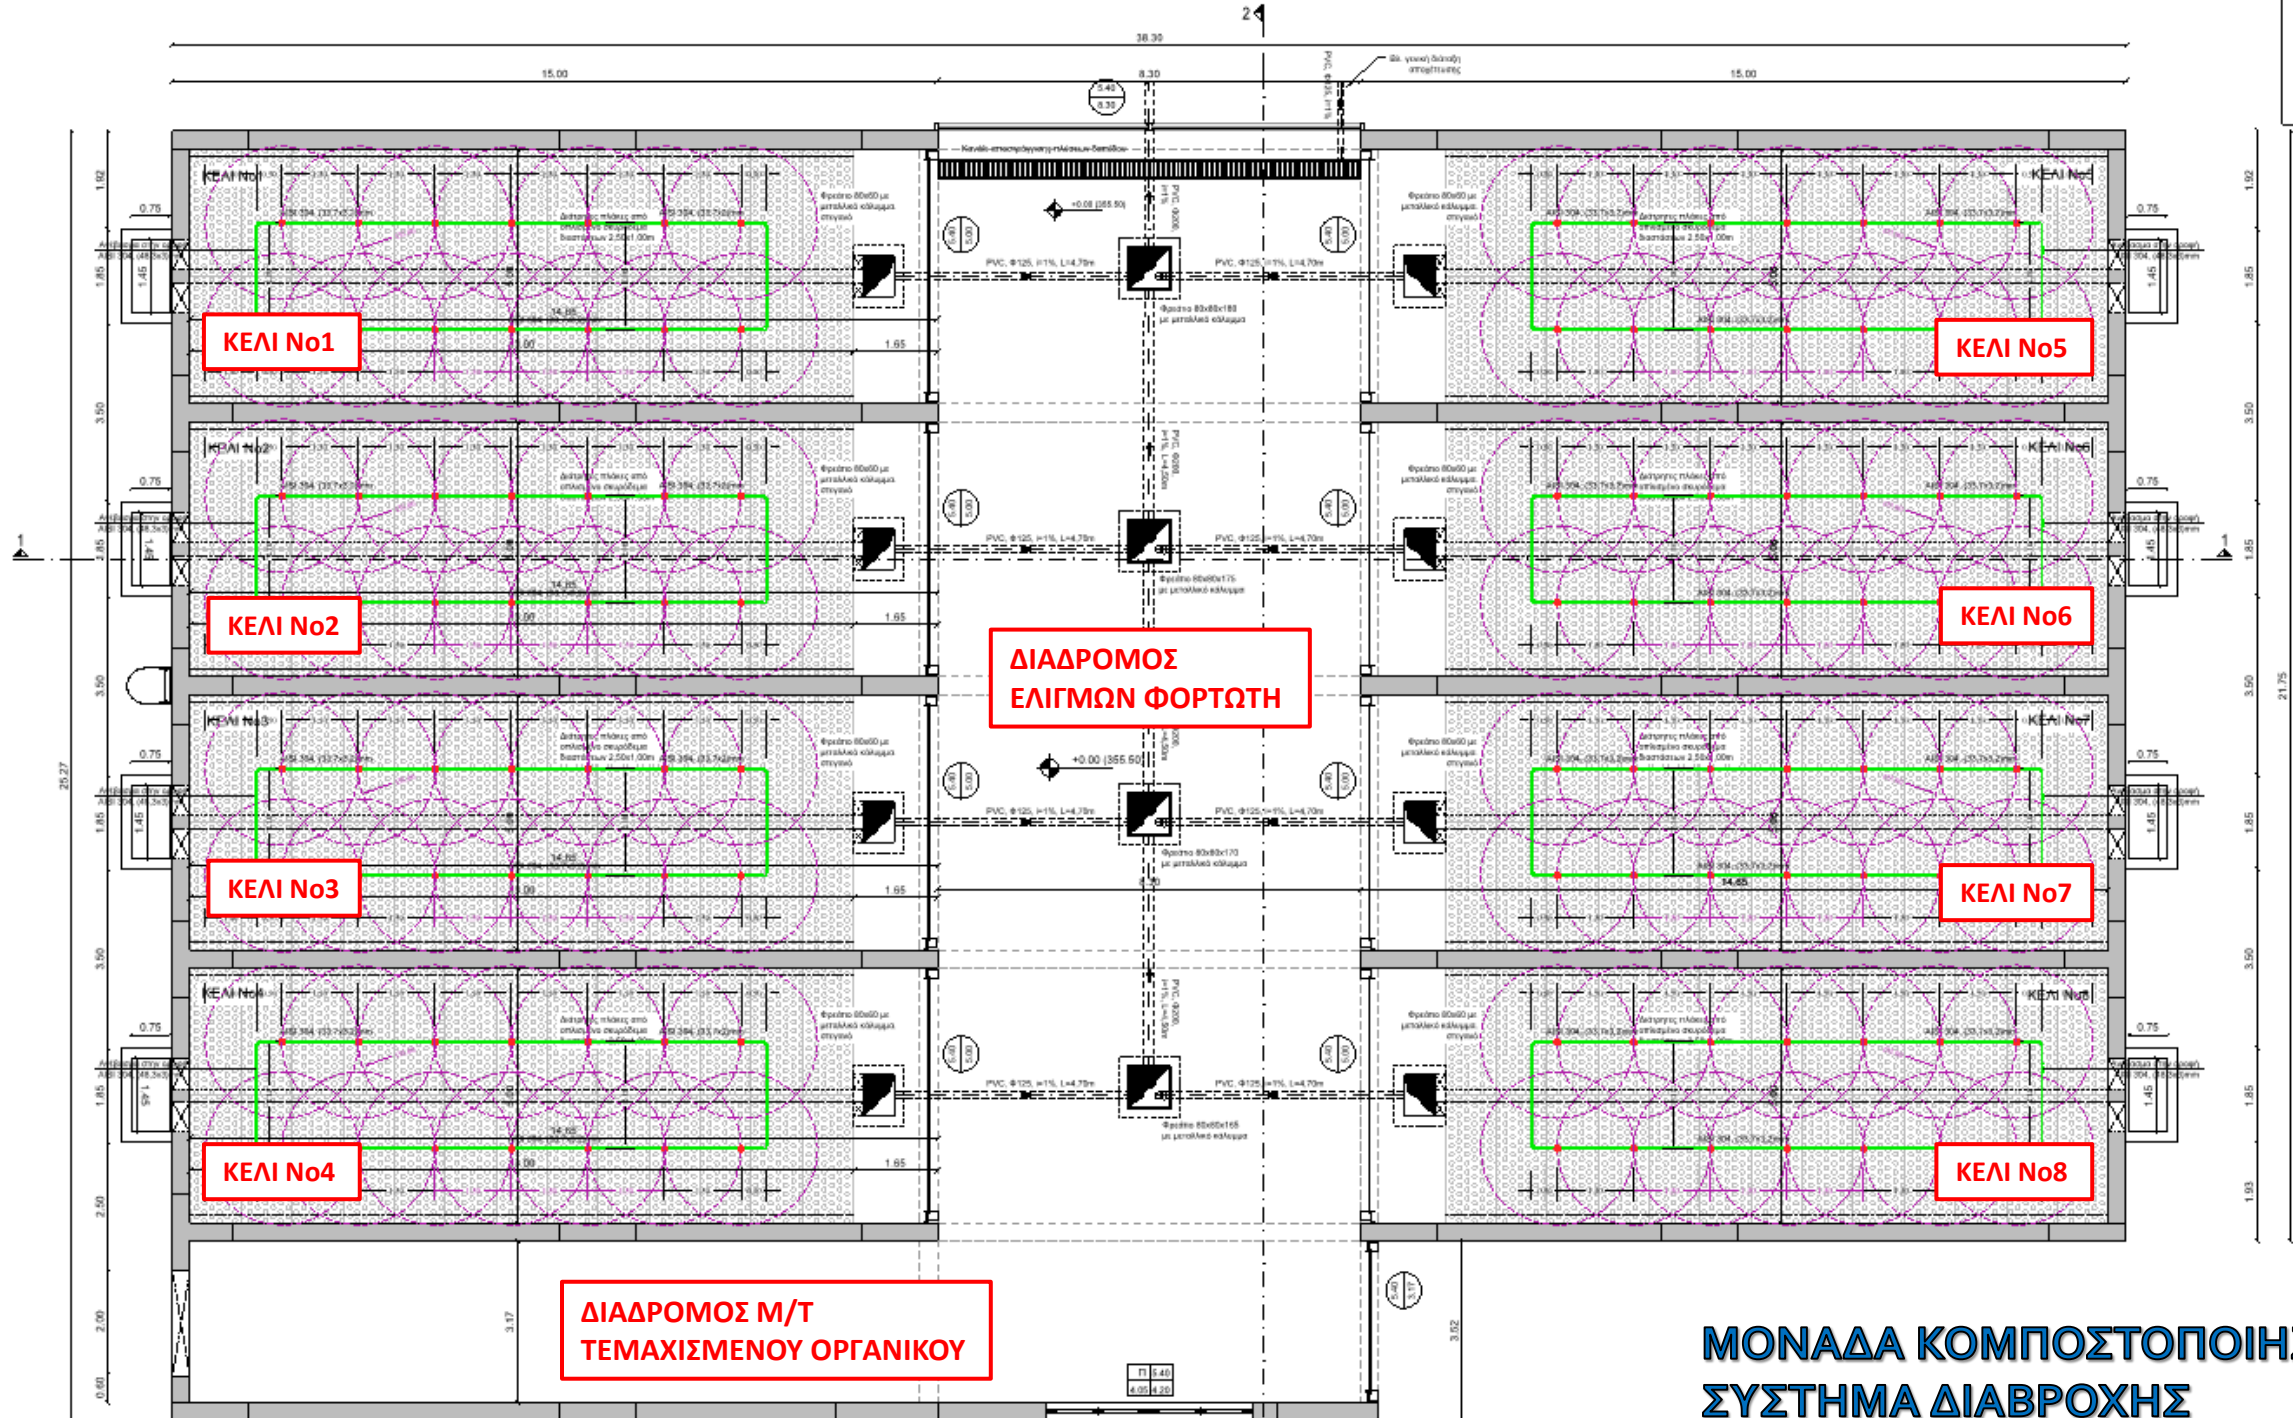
2

38.30

15.00

8.30

15.00

ΚΕΛΙ No1

ΚΕΛΙ No2

ΚΕΛΙ No3

ΚΕΛΙ No4

ΚΕΛΙ No5

ΚΕΛΙ No6

ΚΕΛΙ No7

ΚΕΛΙ No8

ΔΙΑΔΡΟΜΟΣ ΕΛΙΓΜΩΝ ΦΟΡΤΩΤΗ

ΔΙΑΔΡΟΜΟΣ Μ/Τ ΤΕΜΑΧΙΣΜΕΝΟΥ ΟΡΓΑΝΙΚΟΥ

PVC, Φ125, i=1%, L=4.70m

+0.00 (365.50)

1.65

14.65

0.75

1.85

1.45

3.50

1.92

25.27

21.75

3.17

3.52

2.50

2.00

0.60

1.93

1

ΜΟΝΑΔΑ ΚΟΜΠΟΣΤΟΠΟΙΗ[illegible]
ΣΥΣΤΗΜΑ ΔΙΑΒΡΟΧΗΣ